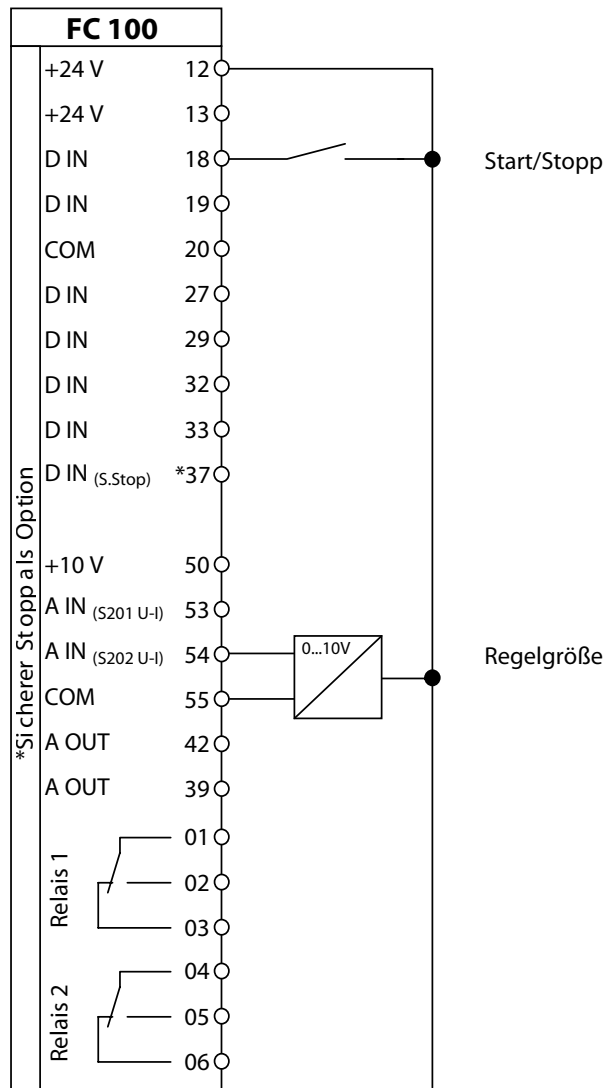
FC 100

*Sicherer Stopp als Option

+24 V 12
+24 V 13
D IN 18
D IN 19
COM 20
D IN 27
D IN 29
D IN 32
D IN 33
D IN (S.Stop) *37
+10 V 50
A IN (S201 U-I) 53
A IN (S202 U-I) 54
COM 55
A OUT 42
A OUT 39

Relais 1
01
02
03

Relais 2
04
05
06

0...10V

Start/Stopp

Regelgröße